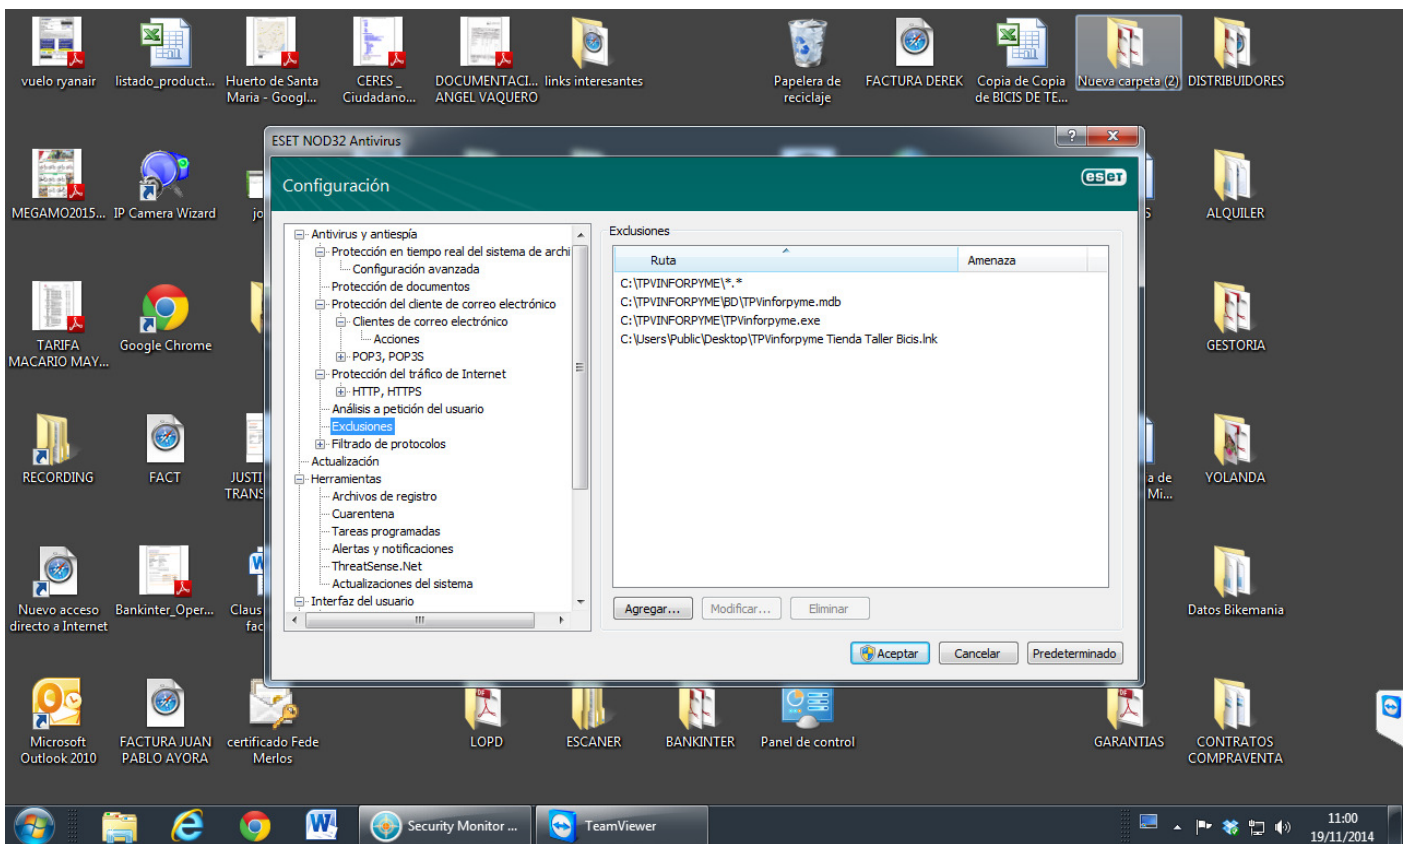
vuelo ryanair
listado_product...
Huerto de Santa Maria - Googl...
CERES _ Ciudadano...
DOCUMENTACI... ANGEL VAQUERO
links interesantes
Papelera de reciclaje
FACTURA DEREK
Copia de Copia de BICIS DE TE...
Nueva carpeta (2)
DISTRIBUIDORES

ESET NOD32 Antivirus
Configuración
eset

Antivirus y antiespía
Protección en tiempo real del sistema de archi
Configuración avanzada
Protección de documentos
Protección del cliente de correo electrónico
Clientes de correo electrónico
Acciones
POP3, POP3S
Protección del tráfico de Internet
HTTP, HTTPS
Análisis a petición del usuario
Exclusiones
Filtrado de protocolos
Actualización
Herramientas
Archivos de registro
Cuarentena
Tareas programadas
Alertas y notificaciones
ThreatSense.Net
Actualizaciones del sistema
Interfaz del usuario

Exclusiones
| Ruta | Amenaza |
|---|---|
| C:\TPVINFORPYME\*.* | |
| C:\TPVINFORPYME\BD\TPVinforpyme.mdb | |
| C:\TPVINFORPYME\TPVinforpyme.exe | |
| C:\Users\Public\Desktop\TPVinforpyme Tienda Taller Bicis.lnk | |

Agregar...
Modificar...
Eliminar
Aceptar
Cancelar
Predeterminado

MEGAMO2015...
IP Camera Wizard
jo
ALQUILER
TARIFA MACARIO MAY...
Google Chrome
GESTORIA
RECORDING
FACT
JUSTI TRANS
a de Mi...
YOLANDA
Nuevo acceso directo a Internet
Bankinter_Oper...
Claus fac
Datos Bikemania
Microsoft Outlook 2010
FACTURA JUAN PABLO AYORA
certificado Fede Merlos
LOPD
ESCANER
BANKINTER
Panel de control
GARANTIAS
CONTRATOS COMPRAVENTA

Security Monitor ...
TeamViewer
11:00
19/11/2014